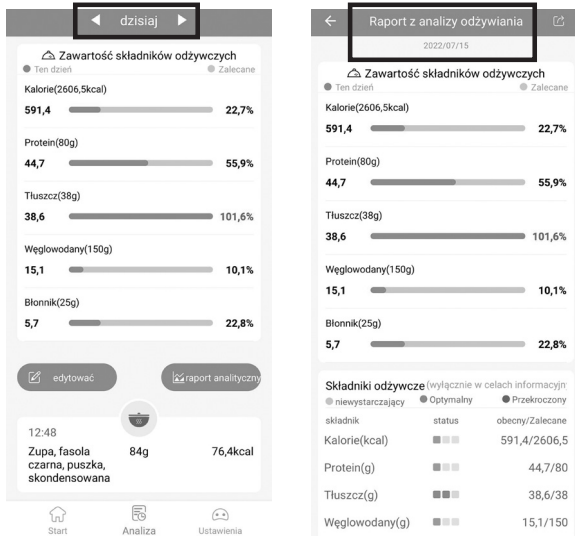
dzisiaj

Zawartość składników odżywczych
Ten dzień
Zalecane

Kalorie(2606,5kcal)
591,4 22,7%

Protein(80g)
44,7 55,9%

Tłuszcz(38g)
38,6 101,6%

Węglowodany(150g)
15,1 10,1%

Błonnik(25g)
5,7 22,8%

edytować
raport analityczny

12:48
Zupa, fasola czarna, puszka, skondensowana
84g
76,4kcal

Start
Analiza
Ustawienia

Raport z analizy odżywiania
2022/07/15

Zawartość składników odżywczych
Ten dzień
Zalecane

Kalorie(2606,5kcal)
591,4 22,7%

Protein(80g)
44,7 55,9%

Tłuszcz(38g)
38,6 101,6%

Węglowodany(150g)
15,1 10,1%

Błonnik(25g)
5,7 22,8%

Składniki odżywcze (wyłącznie w celach informacyj
niewystarczający
Optymalny
Przekroczony

| składnik | status | obecny/Zalecane |
|---|---|---|
| Kalorie(kcal) | | 591,4/2606,5 |
| Protein(g) | | 44,7/80 |
| Tłuszcz(g) | | 38,6/38 |
| Węglowodany(g) | | 15,1/150 |